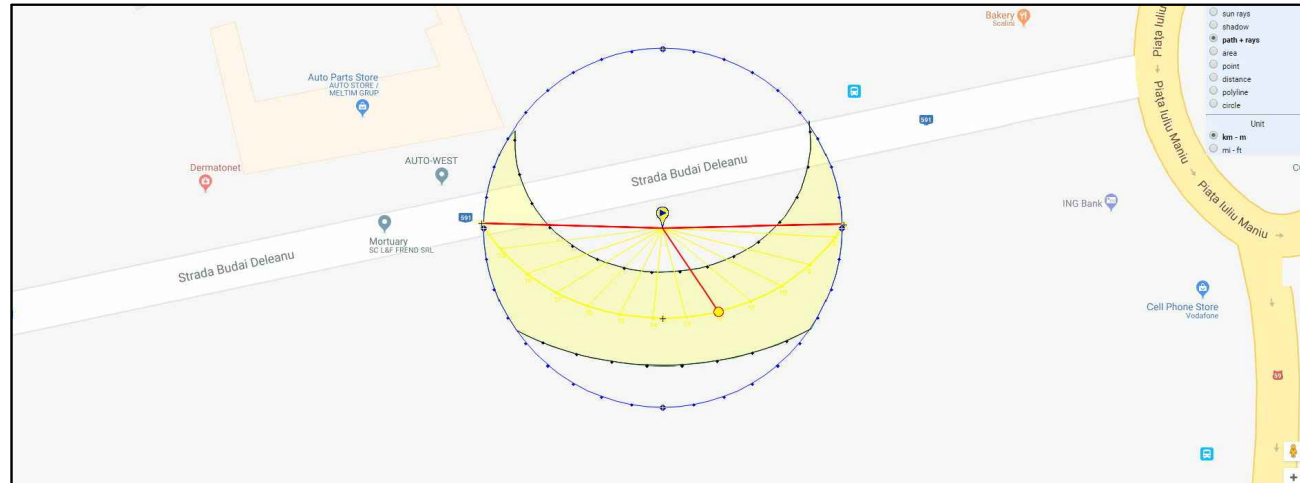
Auto Parts Store
AUTO STORE / MELTIM GRUP

Bakery
Scalda

Dermatonet

AUTO-WEST

Strada Budai Deleanu

591

591

Mortuary
SC L&F FREND SRL

Strada Budai Deleanu

ING Bank

Cell Phone Store
Vodafone

Piața Iuliu Maniu

Piața Iuliu Maniu

Piața Iuliu Maniu

sun rays
shadow
path + rays
area
point
distance
polyline
circle

Unit
km - m
mi - ft

59

+